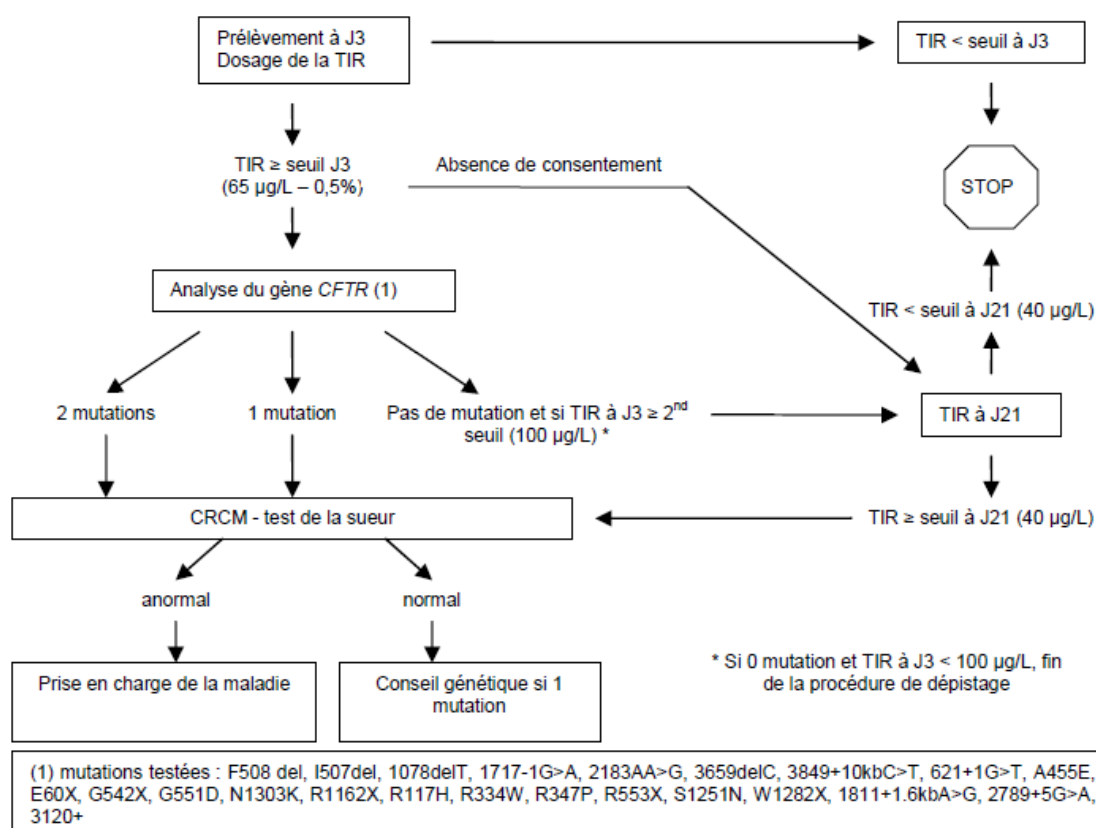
Prélèvement à J3
Dosage de la TIR

TIR < seuil à J3

STOP

TIR ≥ seuil J3
(65 µg/L – 0,5%)

Absence de consentement

Analyse du gène *CFTR* (1)

TIR < seuil à J21 (40 µg/L)

2 mutations

1 mutation

Pas de mutation et si TIR à J3 ≥ 2$^{nd}$ seuil (100 µg/L) *

TIR à J21

CRCM - test de la sueur

TIR ≥ seuil à J21 (40 µg/L)

anormal

normal

Prise en charge de la maladie

Conseil génétique si 1 mutation

* Si 0 mutation et TIR à J3 < 100 µg/L, fin de la procédure de dépistage

(1) mutations testées : F508 del, I507del, 1078delT, 1717-1G>A, 2183AA>G, 3659delC, 3849+10kbC>T, 621+1G>T, A455E, E60X, G542X, G551D, N1303K, R1162X, R117H, R334W, R347P, R553X, S1251N, W1282X, 1811+1.6kbA>G, 2789+5G>A, 3120+